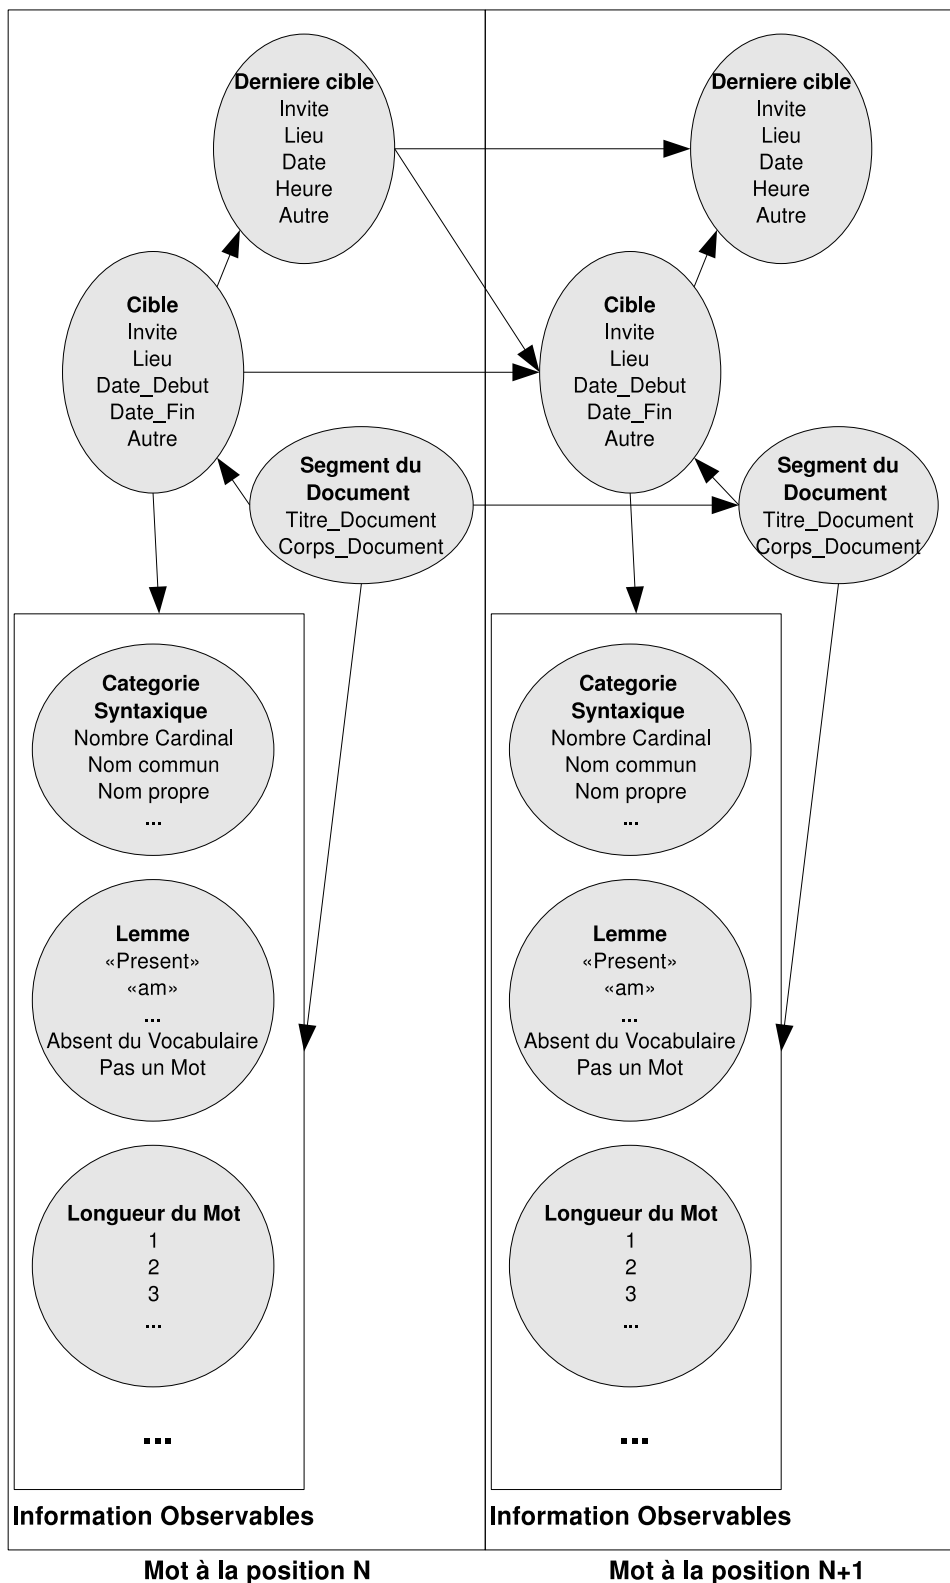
Derniere cible
Invite
Lieu
Date
Heure
Autre

Cible
Invite
Lieu
Date_Debut
Date_Fin
Autre

Segment du Document
Titre_Document
Corps_Document

Categorie Syntaxique
Nombre Cardinal
Nom commun
Nom propre
...

Lemme
«Present»
«am»
...
Absent du Vocabulaire
Pas un Mot

Longueur du Mot
1
2
3
...

...

Information Observables

Derniere cible
Invite
Lieu
Date
Heure
Autre

Cible
Invite
Lieu
Date_Debut
Date_Fin
Autre

Segment du Document
Titre_Document
Corps_Document

Categorie Syntaxique
Nombre Cardinal
Nom commun
Nom propre
...

Lemme
«Present»
«am»
...
Absent du Vocabulaire
Pas un Mot

Longueur du Mot
1
2
3
...

...

Information Observables

Mot à la position N

Mot à la position N+1